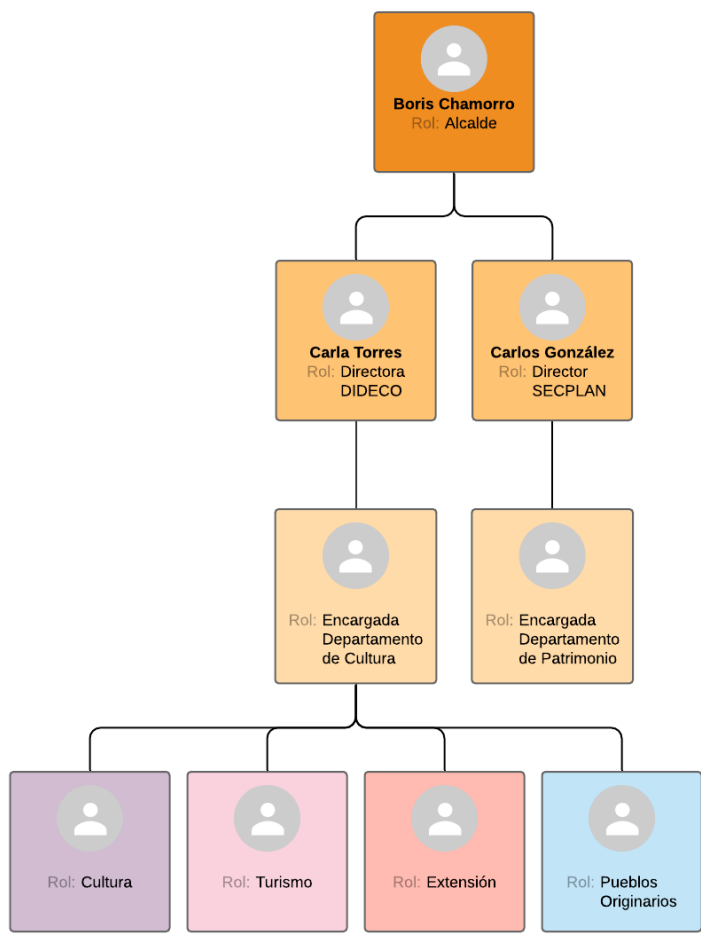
Boris Chamorro
Rol: Alcalde

Carla Torres
Rol: Directora DIDECO

Carlos González
Rol: Director SECPLAN

Rol: Encargada Departamento de Cultura

Rol: Encargada Departamento de Patrimonio

Rol: Cultura

Rol: Turismo

Rol: Extensión

Rol: Pueblos Originarios